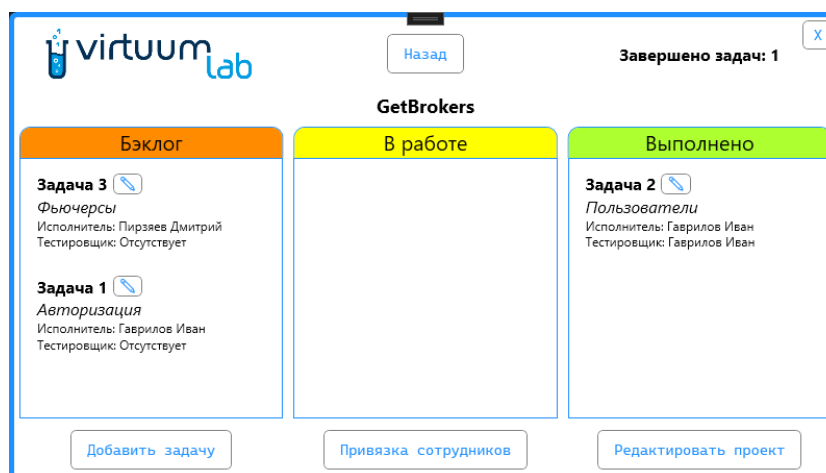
virtuum lab

Назад

Завершено задач: 1

X

GetBrokers

Бэклог

Задача 3
Фьючерсы
Исполнитель: Пирзяев Дмитрий
Тестировщик: Отсутствует

Задача 1
Авторизация
Исполнитель: Гаврилов Иван
Тестировщик: Отсутствует

В работе

Выполнено

Задача 2
Пользователи
Исполнитель: Гаврилов Иван
Тестировщик: Гаврилов Иван

Добавить задачу

Привязка сотрудников

Редактировать проект